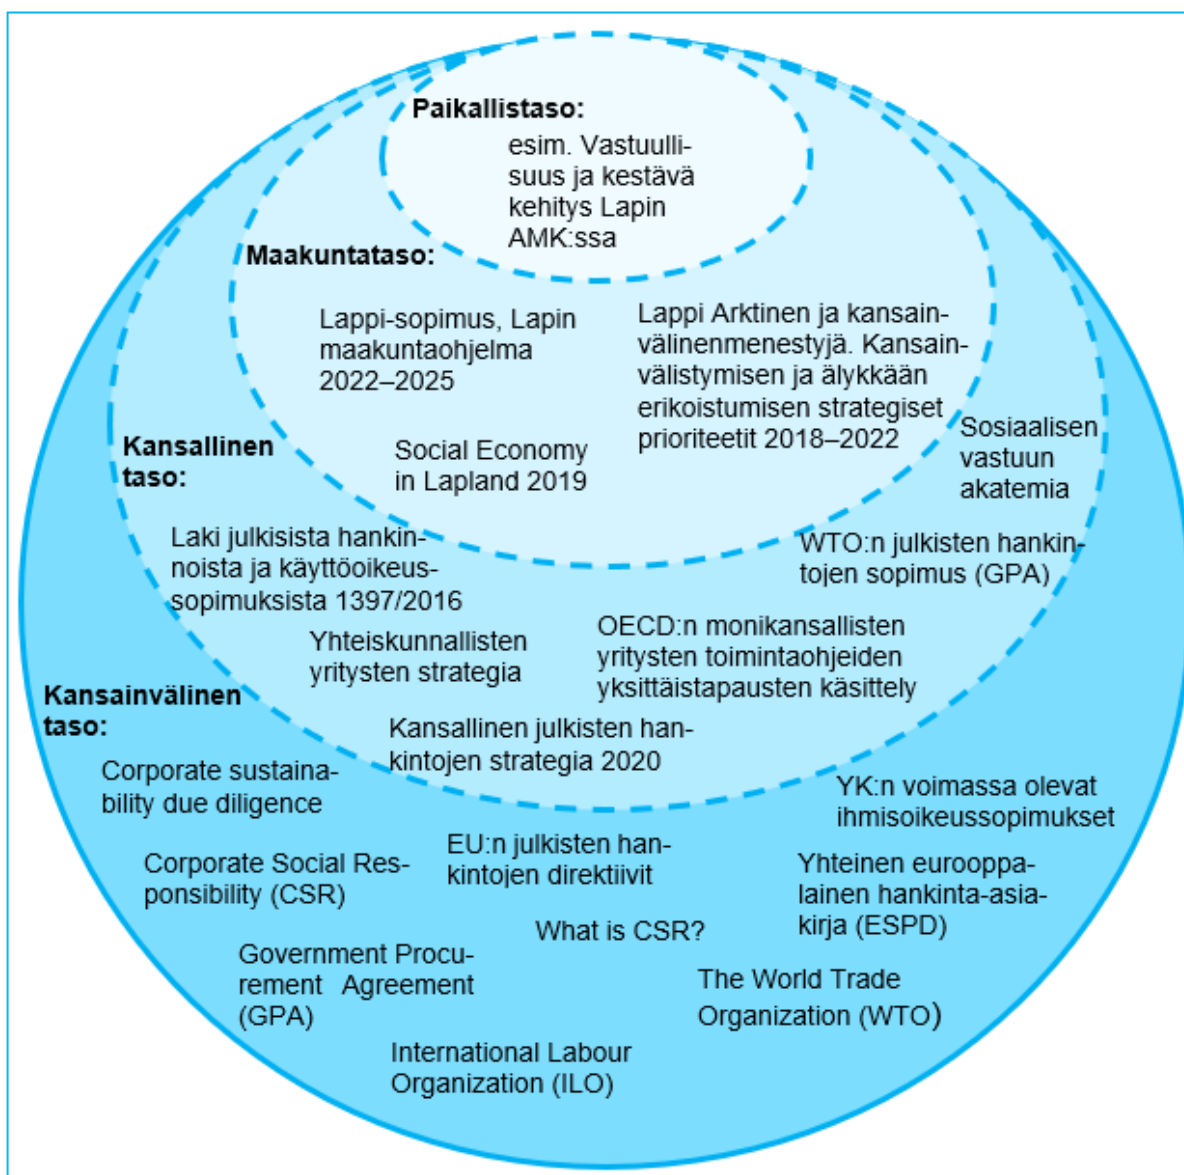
Paikallistaso:
esim. Vastuullisuus ja kestävä kehitys Lapin AMK:ssa

Maakuntataso:
Lappi-sopimus, Lapin maakuntaohjelma 2022–2025

Lappi Arktinen ja kansainvälinenmenestyjä. Kansainvälistymisen ja älykkään erikoistumisen strategiset prioriteetit 2018–2022

Social Economy in Lapland 2019

Kansallinen taso:
Sosiaalisen vastuun akatemia

Laki julkisista hankinnoista ja käyttöoikeussopimuksista 1397/2016

WTO:n julkisten hankintojen sopimus (GPA)

Yhteiskunnallisten yritysten strategia

OECD:n monikansallisten yritysten toimintaohjeiden yksittäistapausten käsittely

Kansainvälinen taso:
Kansallinen julkisten hankintojen strategia 2020

Corporate sustainability due diligence

YK:n voimassa olevat ihmisoikeussopimukset

Corporate Social Responsibility (CSR)

EU:n julkisten hankintojen direktiivit

Yhteinen eurooppalainen hankinta-asiakirja (ESPD)

What is CSR?

Government Procurement Agreement (GPA)

The World Trade Organization (WTO)

International Labour Organization (ILO)